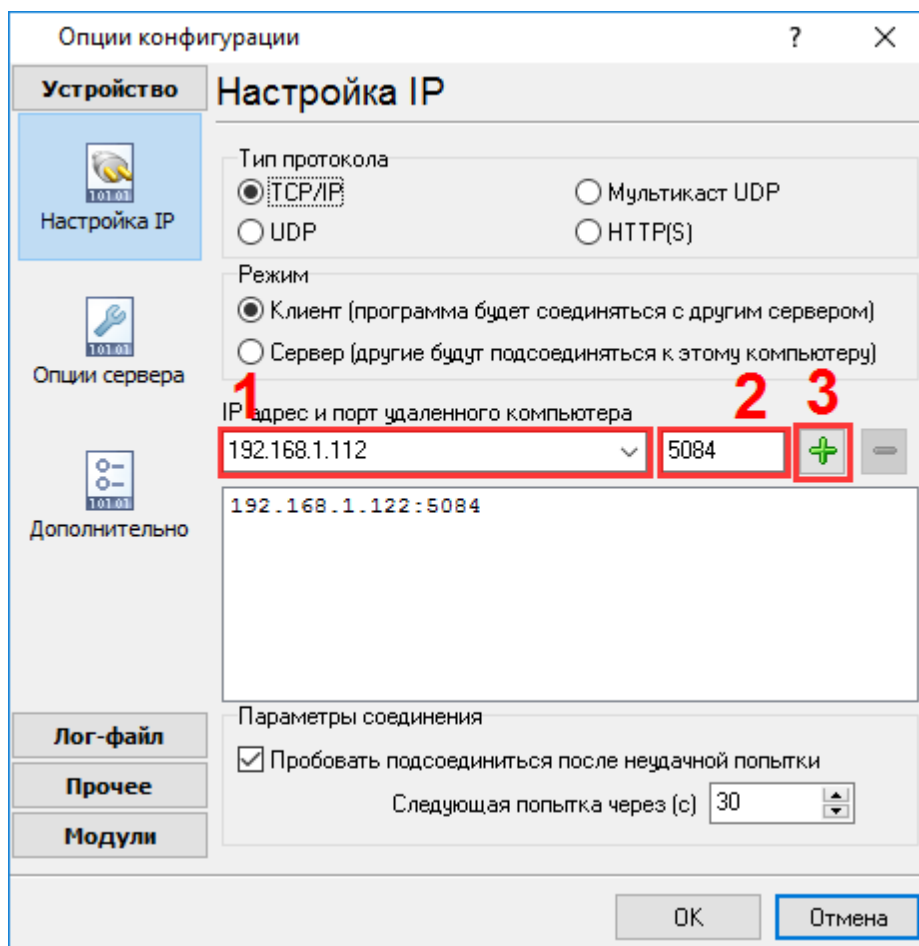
Опции конфигурации
?
✕

Устройство

Настройка IP

Опции сервера

Дополнительно

Лог-файл
Прочее
Модули

Настройка IP

Тип протокола
TCP/IP
Мультикаст UDP
UDP
HTTP(S)

Режим
Клиент (программа будет соединяться с другим сервером)
Сервер (другие будут подсоединяться к этому компьютеру)

1
2
3
IP адрес и порт удаленного компьютера
192.168.1.112
5084

192.168.1.122:5084

Параметры соединения
Пробовать подсоединиться после неудачной попытки
Следующая попытка через (с) 30

OK
Отмена